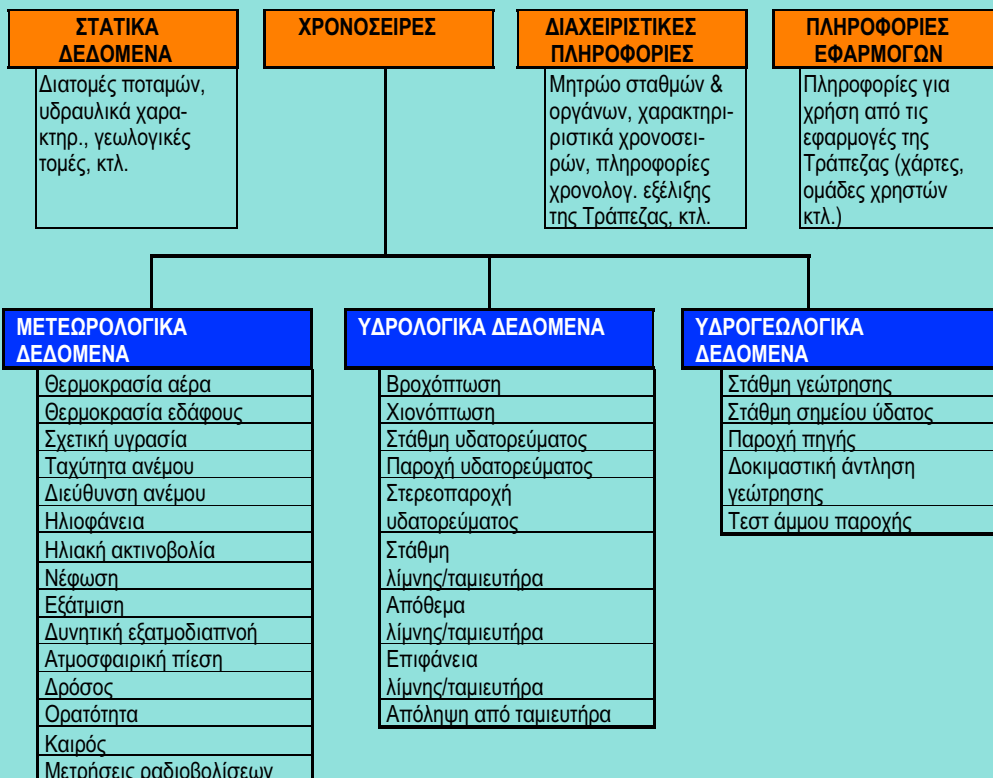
ΣΤΑΤΙΚΑ ΔΕΔΟΜΕΝΑ

Διατομές ποταμών, υδραυλικά χαρακτηρ., γεωλογικές τομές, κτλ.

ΧΡΟΝΟΣΕΙΡΕΣ

ΔΙΑΧΕΙΡΙΣΤΙΚΕΣ ΠΛΗΡΟΦΟΡΙΕΣ

Μητρώο σταθμών & οργάνων, χαρακτηριστικά χρονοσειρών, πληροφορίες χρονολογ. εξέλιξης της Τράπεζας, κτλ.

ΠΛΗΡΟΦΟΡΙΕΣ ΕΦΑΡΜΟΓΩΝ

Πληροφορίες για χρήση από τις εφαρμογές της Τράπεζας (χάρτες, ομάδες χρηστών κτλ.)

ΜΕΤΕΩΡΟΛΟΓΙΚΑ ΔΕΔΟΜΕΝΑ

Θερμοκρασία αέρα
Θερμοκρασία εδάφους
Σχετική υγρασία
Ταχύτητα ανέμου
Διεύθυνση ανέμου
Ηλιοφάνεια
Ηλιακή ακτινοβολία
Νέφωση
Εξάτμιση
Δυνητική εξατμοδιαπνοή
Ατμοσφαιρική πίεση
Δρόσος
Ορατότητα
Καιρός
Μετρήσεις ραδιοβολίσεων

ΥΔΡΟΛΟΓΙΚΑ ΔΕΔΟΜΕΝΑ

Βροχόπτωση
Χιονόπτωση
Στάθμη υδατορεύματος
Παροχή υδατορεύματος
Στερεοπαροχή υδατορεύματος
Στάθμη λίμνης/ταμιευτήρα
Απόθεμα λίμνης/ταμιευτήρα
Επιφάνεια λίμνης/ταμιευτήρα
Απόληψη από ταμιευτήρα

ΥΔΡΟΓΕΩΛΟΓΙΚΑ ΔΕΔΟΜΕΝΑ

Στάθμη γεώτρησης
Στάθμη σημείου ύδατος
Παροχή πηγής
Δοκιμαστική άντληση γεώτρησης
Τεστ άμμου παροχής